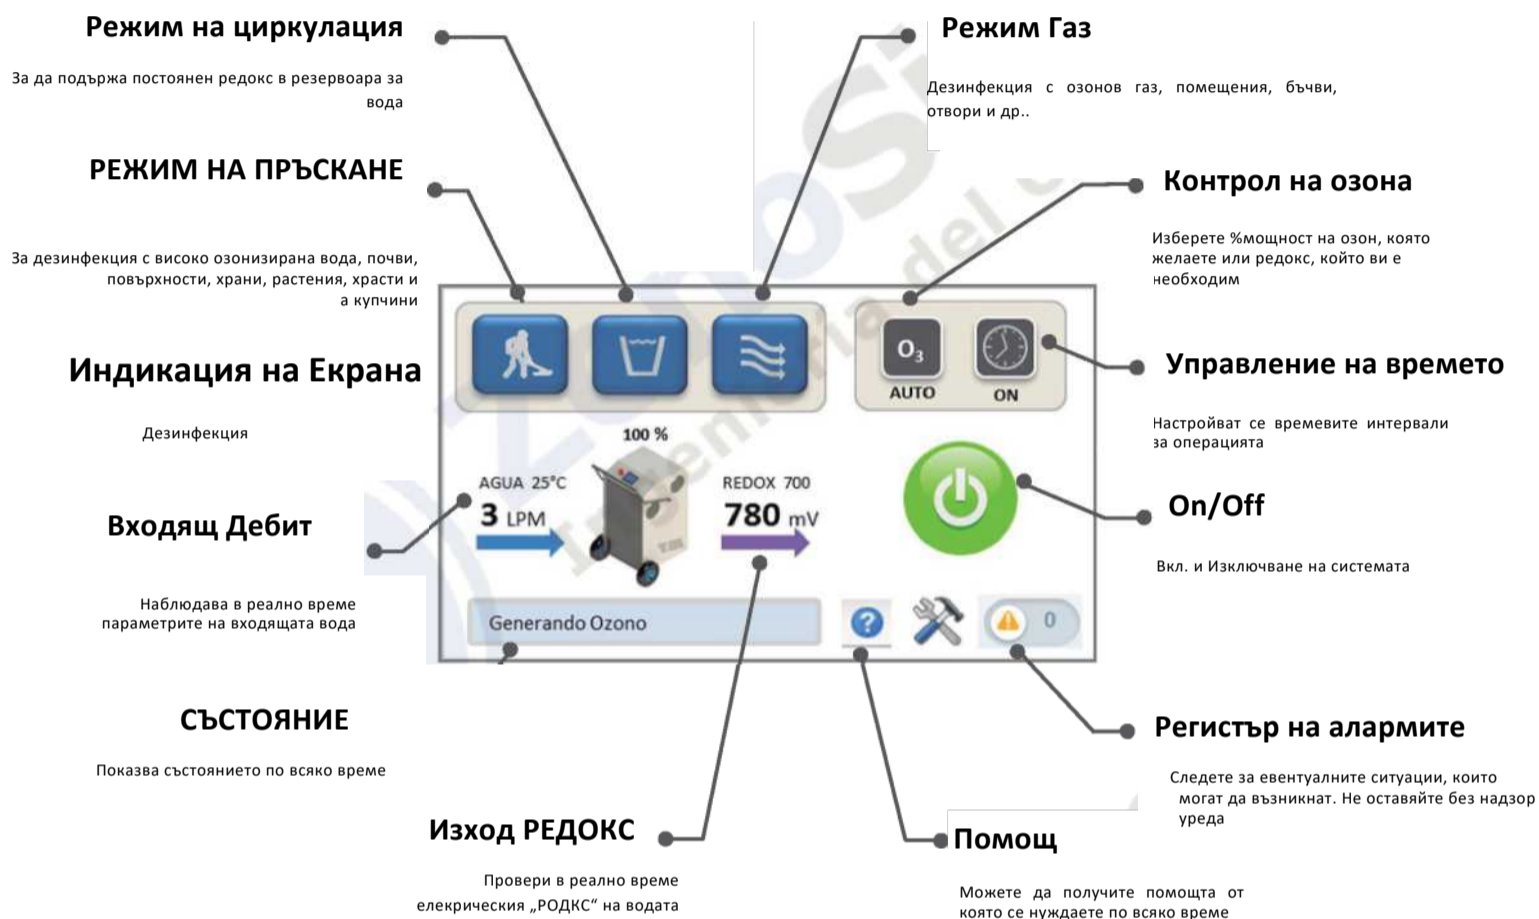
Режим на циркулация

За да подържа постоянен редокс в резервоара за вода

РЕЖИМ НА ПРЪСКАНЕ

За дезинфекция с високо озонизирана вода, почви, повърхности, храни, растения, храсти и а купчини

Индикация на Екрана

Дезинфекция

Входящ Дебит

Наблюдава в реално време параметрите на входящата вода

СЪСТОЯНИЕ

Показва състоянието по всяко време

Изход РЕДОКС

Провери в реално време елекрическия „РОДКС“ на водата

Режим Газ

Дезинфекция с озонов газ, помещения, бъчви, отвори и др..

Контрол на озона

Изберете %мощност на озон, която желаете или редокс, който ви е необходим

Управление на времето

Настройват се времевите интервали за операцията

On/Off

Вкл. и Изключване на системата

Регистър на алармите

Следете за евентуалните ситуации, които могат да възникнат. Не оставяйте без надзор уреда

Помощ

Можете да получите помощта от която се нуждаете по всяко време

$O_3$
AUTO
ON
100 %
AGUA 25°C
3 LPM
REDOX 700
780 mV
Generando Ozono
0